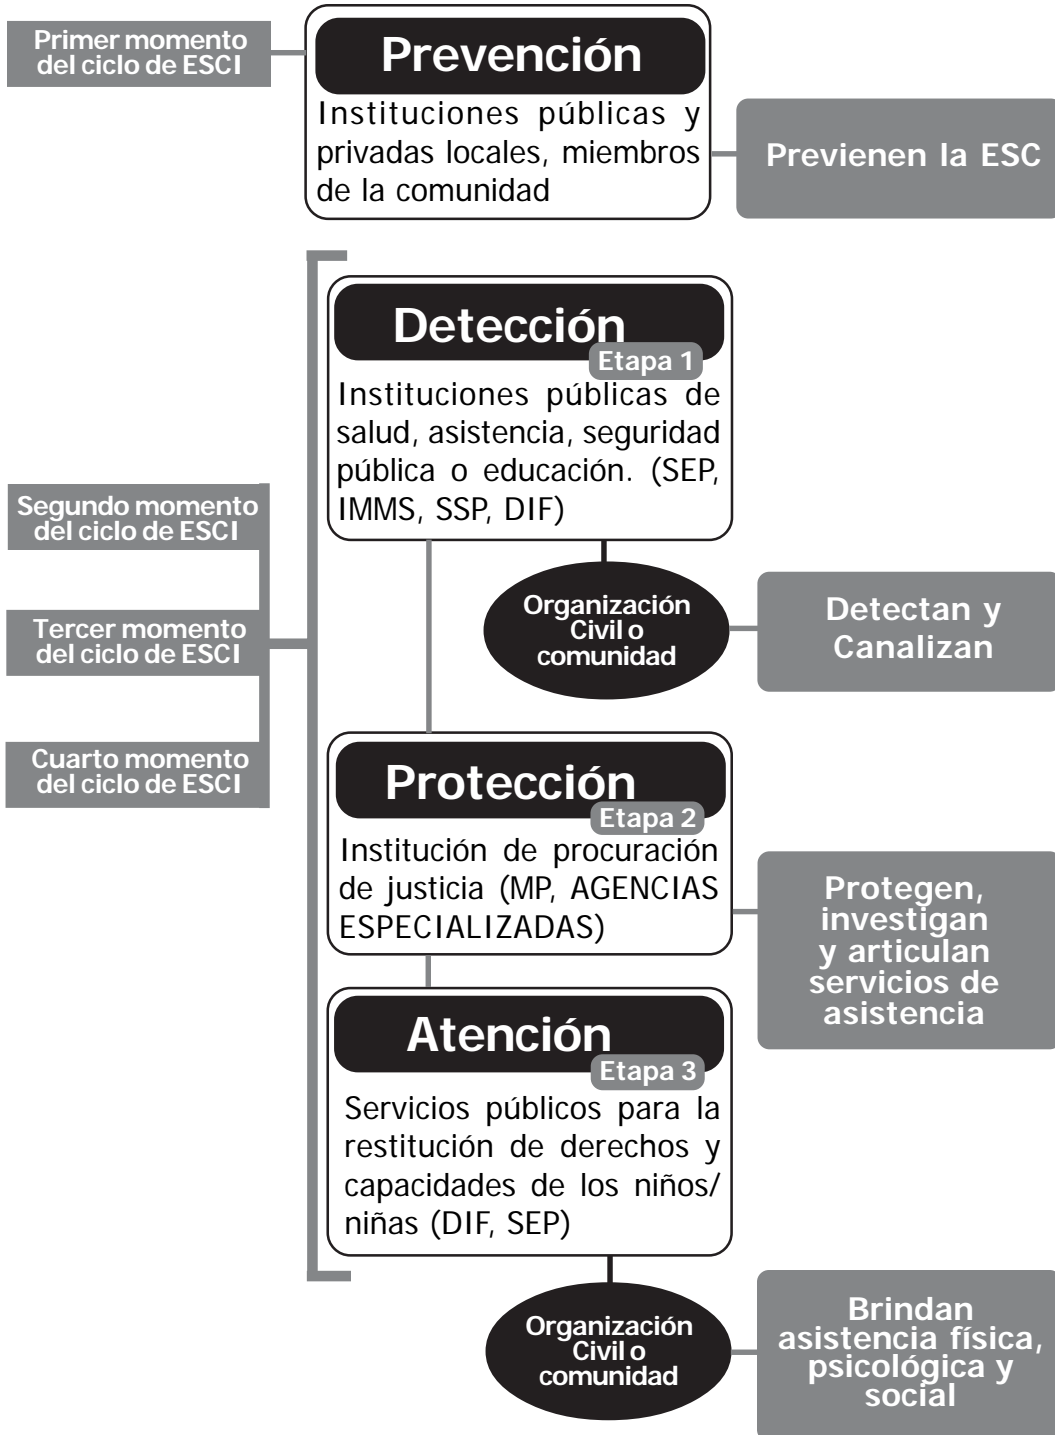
Primer momento del ciclo de ESCI

Prevención

Instituciones públicas y privadas locales, miembros de la comunidad

Previenen la ESC

Segundo momento del ciclo de ESCI

Tercer momento del ciclo de ESCI

Cuarto momento del ciclo de ESCI

Detección

Etapa 1

Instituciones públicas de salud, asistencia, seguridad pública o educación. (SEP, IMMS, SSP, DIF)

Organización Civil o comunidad

Detectan y Canalizan

Protección

Etapa 2

Institución de procuración de justicia (MP, AGENCIAS ESPECIALIZADAS)

Protegen, investigan y articulan servicios de asistencia

Atención

Etapa 3

Servicios públicos para la restitución de derechos y capacidades de los niños/ niñas (DIF, SEP)

Organización Civil o comunidad

Brindan asistencia física, psicológica y social